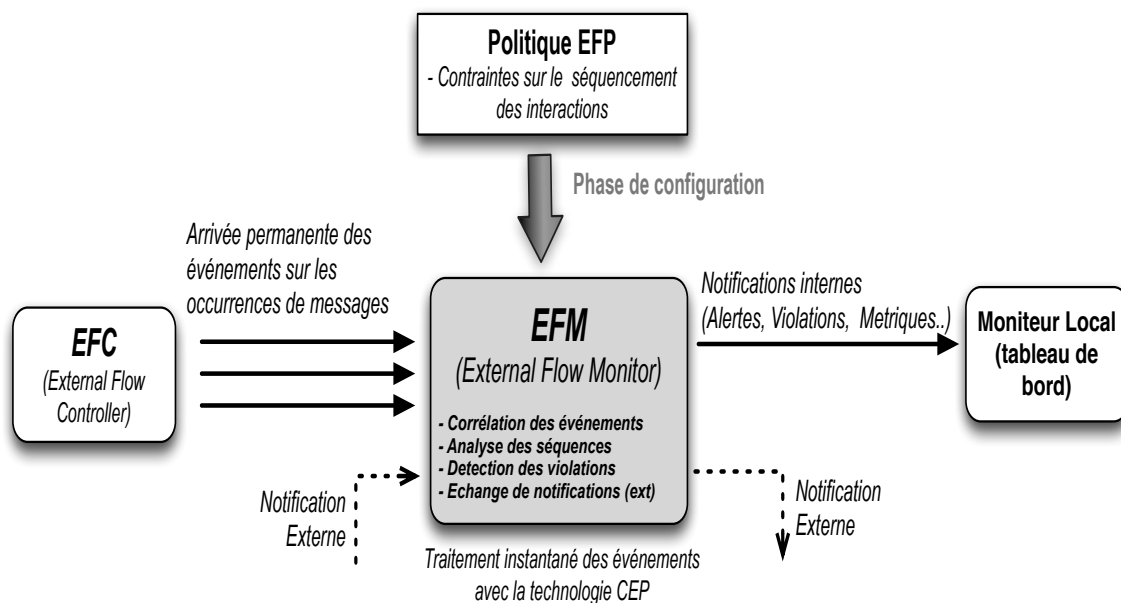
Politique EFP
- Contraintes sur le séquencement des interactions

Phase de configuration

Arrivée permanente des événements sur les occurrences de messages

EFC
(External Flow Controller)

EFM
(External Flow Monitor)

- Corrélation des événements
- Analyse des séquences
- Detection des violations
- Echange de notifications (ext)

Notifications internes
(Alertes, Violations, Metriques..)

Moniteur Local (tableau de bord)

Notification Externe

Notification Externe

Traitement instantané des événements avec la technologie CEP